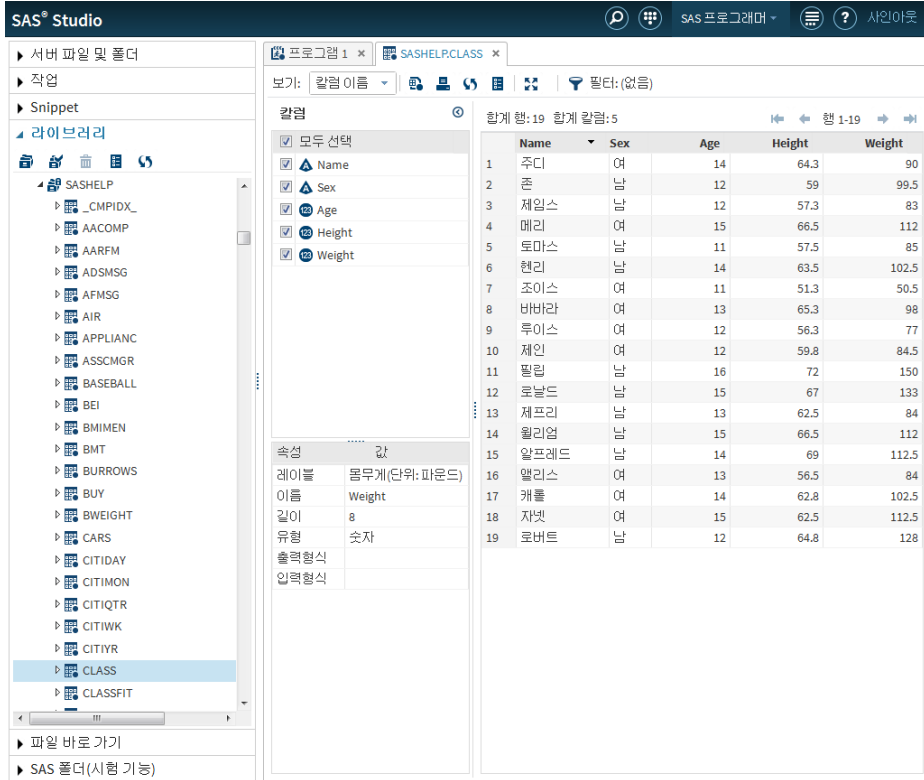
SAS® Studio

SAS 프로그래머 ▾ 사인아웃

▸ 서버 파일 및 폴더
▸ 작업
▸ Snippet
◢ 라이브러리

SASHELP
_CMPIDX_
AACOMP
AARFM
ADSMSG
AFMSG
AIR
APPLIANC
ASSCMGR
BASEBALL
BEI
BMIMEN
BMT
BURROWS
BUY
BWEIGHT
CARS
CITIDAY
CITIMON
CITIQTR
CITIWK
CITIYR
CLASS
CLASSFIT

▸ 파일 바로 가기
▸ SAS 폴더(시험 기능)

프로그램 1 ×
SASHELP.CLASS ×

보기: 칼럼 이름 ▾
필터: (없음)

칼럼
모두 선택
Name
Sex
Age
Height
Weight

| 속성 | 값 |
|---|---|
| 레이블 | 몸무게(단위: 파운드) |
| 이름 | Weight |
| 길이 | 8 |
| 유형 | 숫자 |
| 출력형식 | |
| 입력형식 | |

합계 행: 19 합계 칼럼: 5
행 1-19

| | Name | Sex | Age | Height | Weight |
|---|---|---|---|---|---|
| 1 | 주디 | 여 | 14 | 64.3 | 90 |
| 2 | 존 | 남 | 12 | 59 | 99.5 |
| 3 | 제임스 | 남 | 12 | 57.3 | 83 |
| 4 | 메리 | 여 | 15 | 66.5 | 112 |
| 5 | 토마스 | 남 | 11 | 57.5 | 85 |
| 6 | 헨리 | 남 | 14 | 63.5 | 102.5 |
| 7 | 조이스 | 여 | 11 | 51.3 | 50.5 |
| 8 | 바바라 | 여 | 13 | 65.3 | 98 |
| 9 | 루이스 | 여 | 12 | 56.3 | 77 |
| 10 | 제인 | 여 | 12 | 59.8 | 84.5 |
| 11 | 필립 | 남 | 16 | 72 | 150 |
| 12 | 로날드 | 남 | 15 | 67 | 133 |
| 13 | 제프리 | 남 | 13 | 62.5 | 84 |
| 14 | 윌리엄 | 남 | 15 | 66.5 | 112 |
| 15 | 알프레드 | 남 | 14 | 69 | 112.5 |
| 16 | 앨리스 | 여 | 13 | 56.5 | 84 |
| 17 | 캐롤 | 여 | 14 | 62.8 | 102.5 |
| 18 | 자넷 | 여 | 15 | 62.5 | 112.5 |
| 19 | 로버트 | 남 | 12 | 64.8 | 128 |